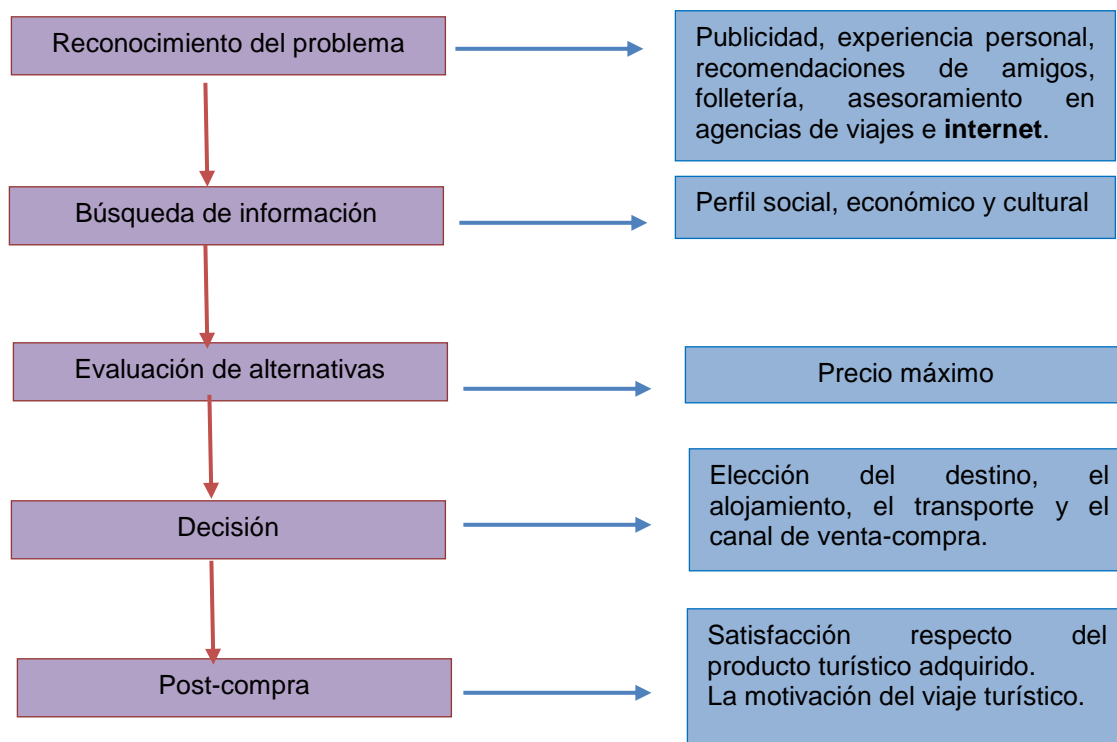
Reconocimiento del problema

Publicidad, experiencia personal, recomendaciones de amigos, folletería, asesoramiento en agencias de viajes e **internet**.

Búsqueda de información

Perfil social, económico y cultural

Evaluación de alternativas

Precio máximo

Decisión

Elección del destino, el alojamiento, el transporte y el canal de venta-compra.

Post-compra

Satisfacción respecto del producto turístico adquirido.
La motivación del viaje turístico.